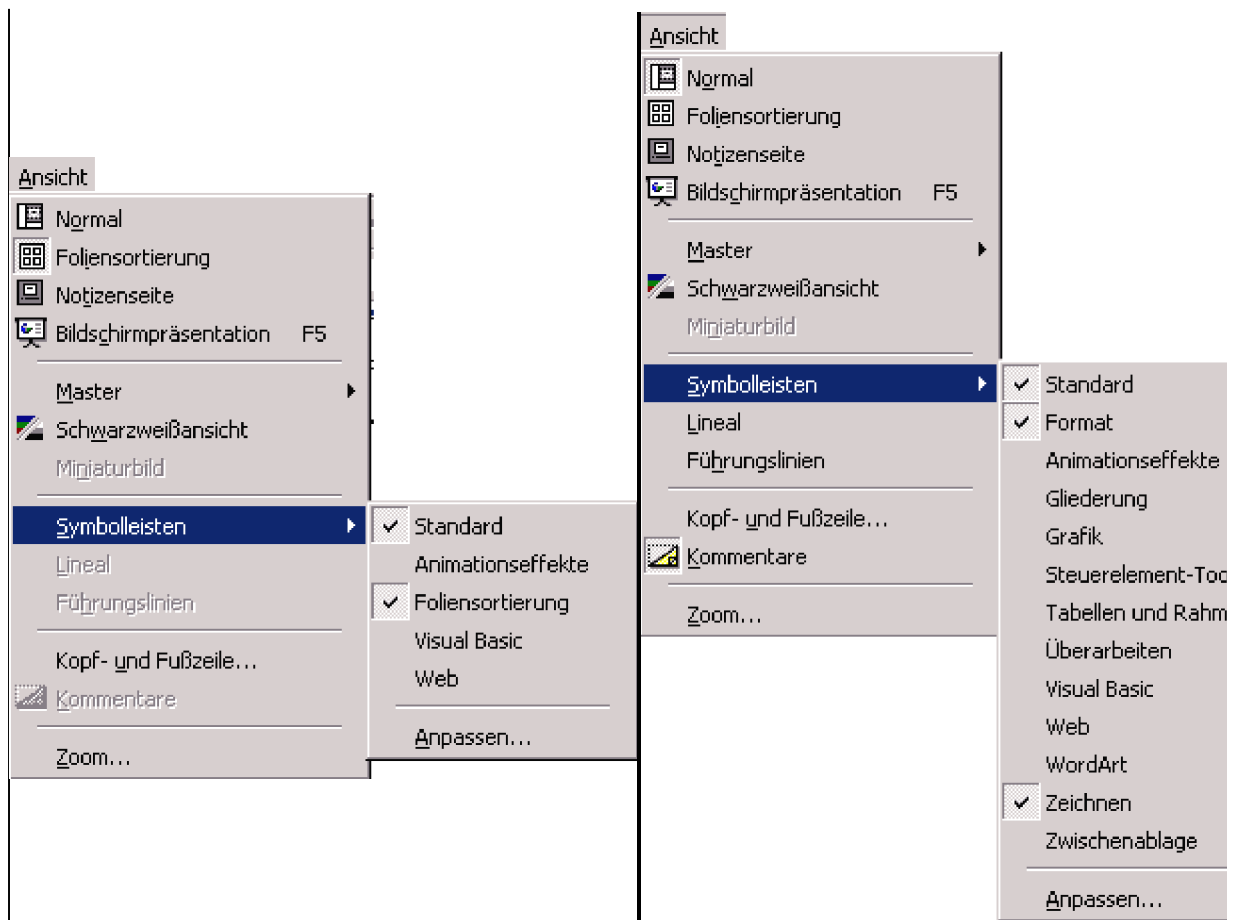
Ansicht
Normal
Foliensortierung
Notizenseite
Bildschirmpräsentation F5
Master
Schwarzweißansicht
Miniaturbild
Symbolleisten
Lineal
Führungslinien
Kopf- und Fußzeile...
Kommentare
Zoom...

Standard
Animationseffekte
Foliensortierung
Visual Basic
Web
Anpassen...

Ansicht
Normal
Foliensortierung
Notizenseite
Bildschirmpräsentation F5
Master
Schwarzweißansicht
Miniaturbild
Symbolleisten
Lineal
Führungslinien
Kopf- und Fußzeile...
Kommentare
Zoom...

Standard
Format
Animationseffekte
Gliederung
Grafik
Steuerelement-Too
Tabellen und Rahm
Überarbeiten
Visual Basic
Web
WordArt
Zeichnen
Zwischenablage
Anpassen...